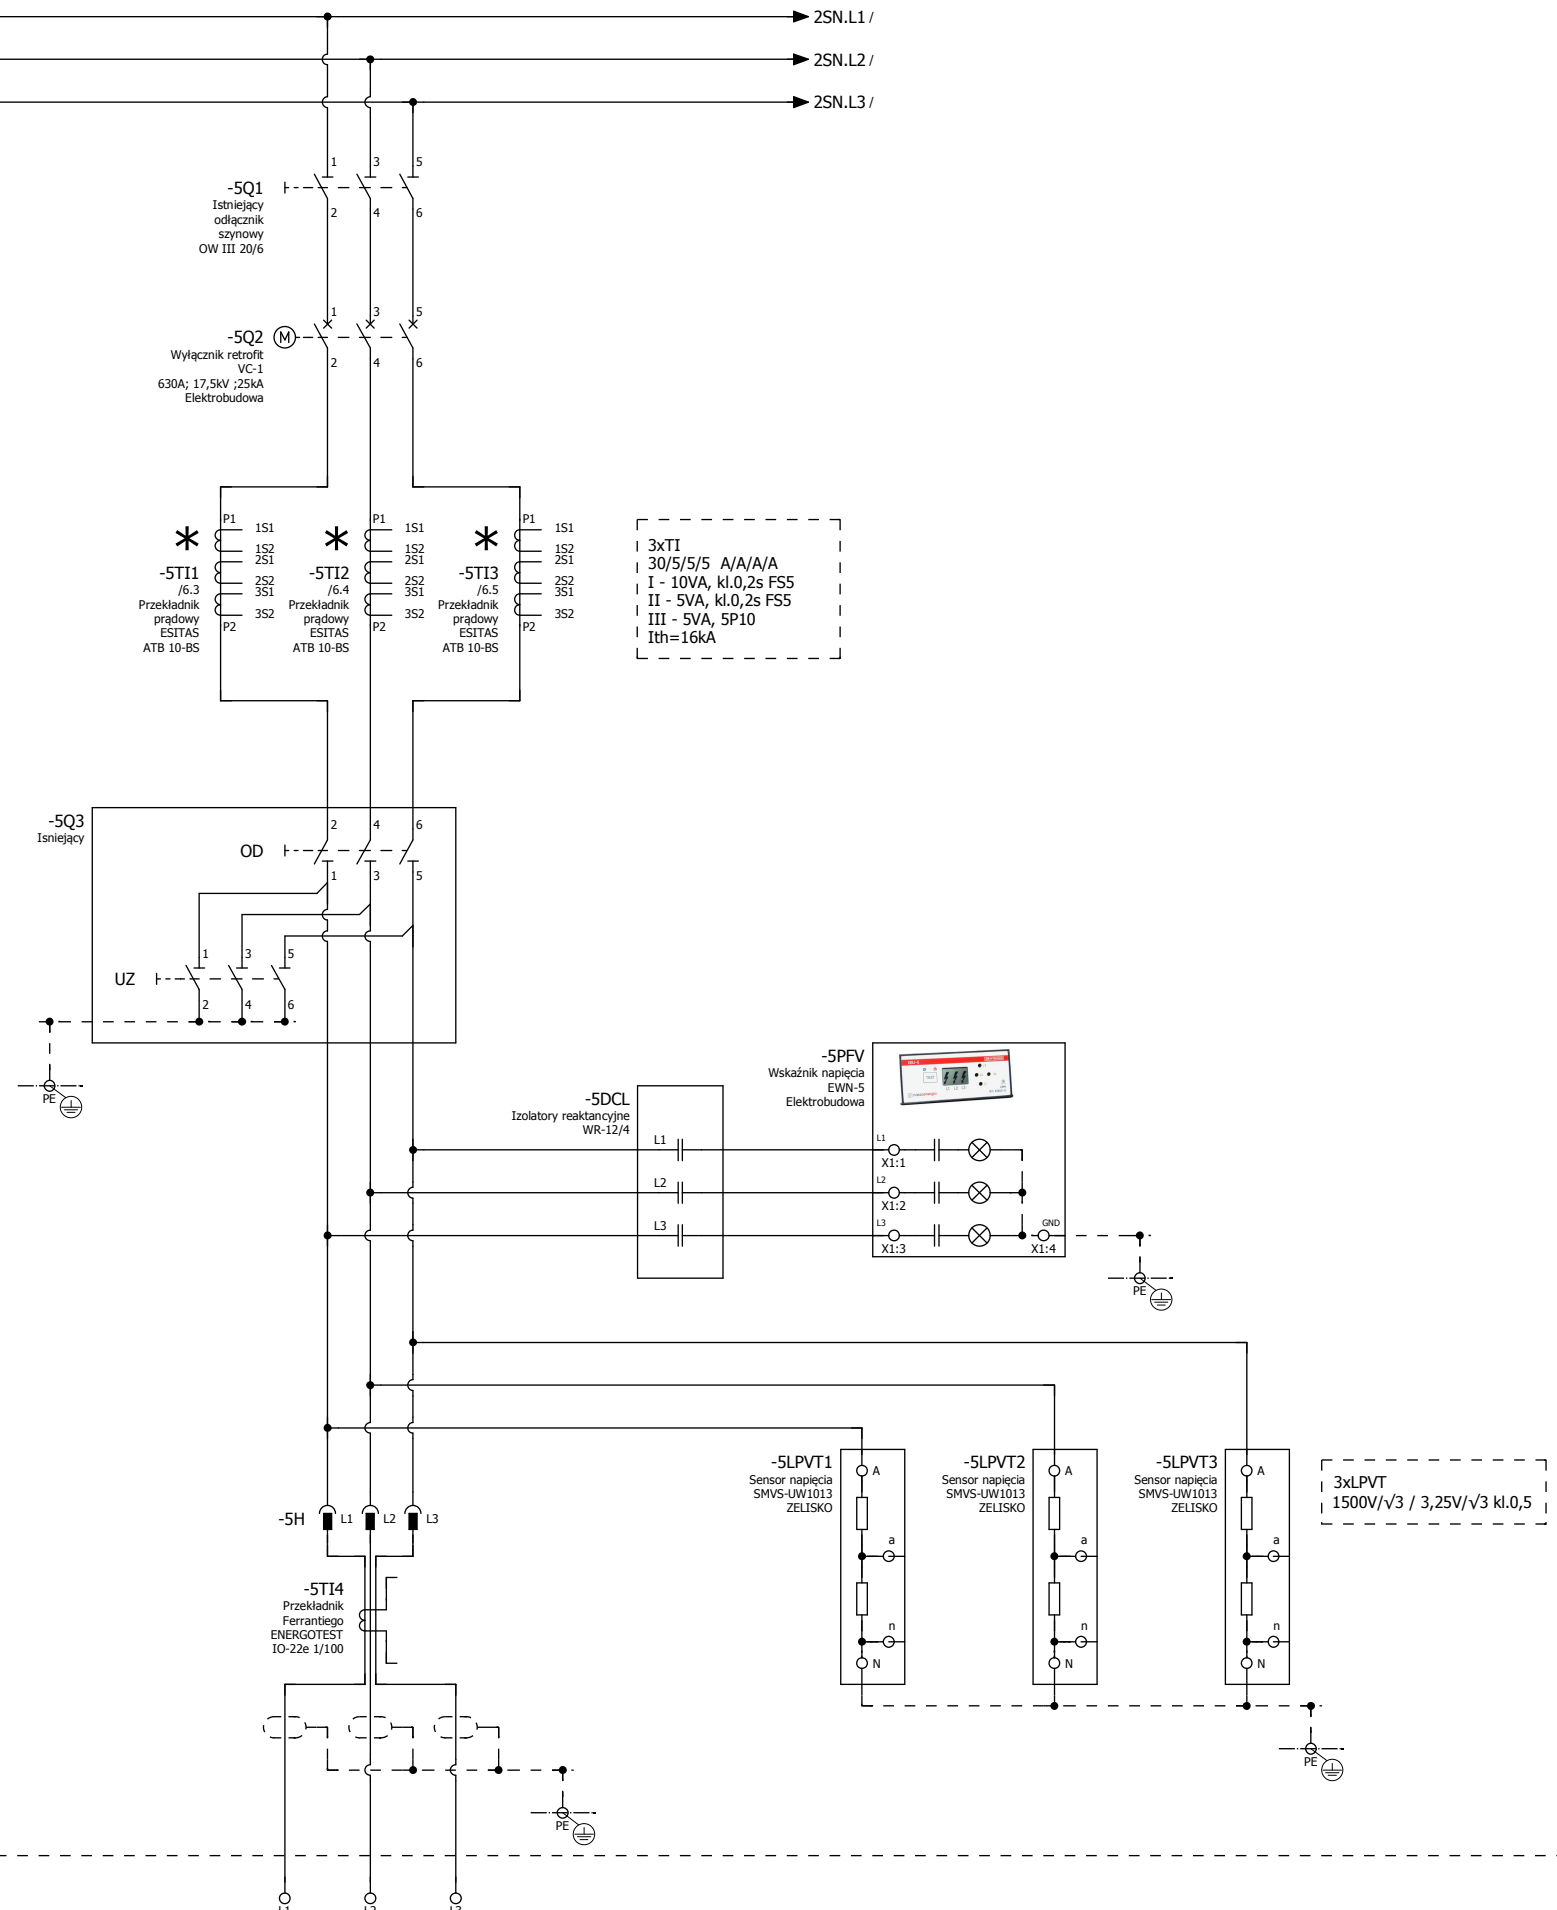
2SN.L1 /
2SN.L2 /
2SN.L3 /

1 3 5
-5Q1
Istniejący odłącznik szynowy OW III 20/6
2 4 6

1 3 5
-5Q2 M
Wyłącznik retrofit VC-1
630A; 17,5kV ;25kA
Elektrobudowa
2 4 6

P1 1S1 1S2 2S1 2S2 3S1 3S2 P2
-5TI1
/6.3
Przekładnik prądowy
ESITAS
ATB 10-BS

P1 1S1 1S2 2S1 2S2 3S1 3S2 P2
-5TI2
/6.4
Przekładnik prądowy
ESITAS
ATB 10-BS

P1 1S1 1S2 2S1 2S2 3S1 3S2 P2
-5TI3
/6.5
Przekładnik prądowy
ESITAS
ATB 10-BS

3xTI
30/5/5/5 A/A/A/A
I - 10VA, kl.0,2s FS5
II - 5VA, kl.0,2s FS5
III - 5VA, 5P10
Ith=16kA

-5Q3
Isniejący
2 4 6
OD
1 3 5
1 3 5
UZ
2 4 6

PE

-5PFV
Wskaźnik napięcia
EWN-5
Elektrobudowa

-5DCL
Izolatory reaktancyjne
WR-12/4
L1
L2
L3

L1 X1:1
L2 X1:2
L3 X1:3
GND X1:4

PE

-5LPVT1
Sensor napięcia
SMVS-UW1013
ZELISKO
A a n N

-5LPVT2
Sensor napięcia
SMVS-UW1013
ZELISKO
A a n N

-5LPVT3
Sensor napięcia
SMVS-UW1013
ZELISKO
A a n N

3xLPVT
1500V/√3 / 3,25V/√3 kl.0,5

-5H L1 L2 L3

-5TI4
Przekładnik Ferrantiego
ENERGOTEST
IO-22e 1/100

PE
PE

L1 L2 L3